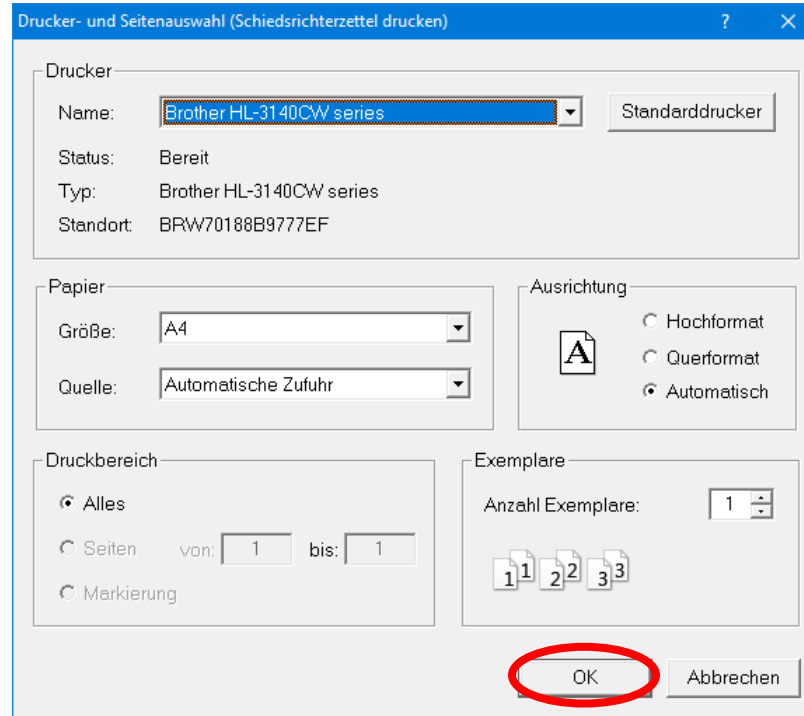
Drucker- und Seitenauswahl (Schiedsrichterzettel drucken)

?

X

Drucker

Name: Brother HL-3140CW series

Standarddrucker

Status: Bereit

Typ: Brother HL-3140CW series

Standort: BRW70188B9777EF

Papier

Größe: A4

Quelle: Automatische Zufuhr

Ausrichtung

A

Hochformat

Querformat

Automatisch

Druckbereich

Alles

Seiten von: 1 bis: 1

Markierung

Exemplare

Anzahl Exemplare: 1

1 1 2 2 3 3

OK

Abbrechen